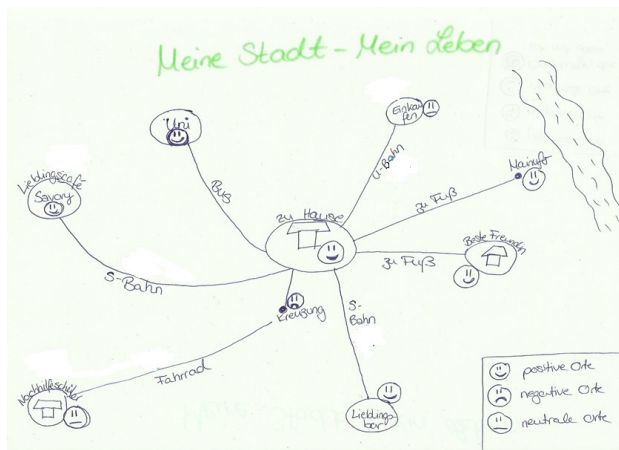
Meine Stadt - Mein Leben

Uni

Bus

Einkaufen

U-Bahn

Mainufer

zu Fuß

Lieblingscafé

Savory

zu Hause

Beste Freundin

zu Fuß

S-Bahn

Kreuzung

S-Bahn

Fahrrad

Nachhilfeschüler

Lieblingsbar

positive Orte

negative Orte

neutrale Orte